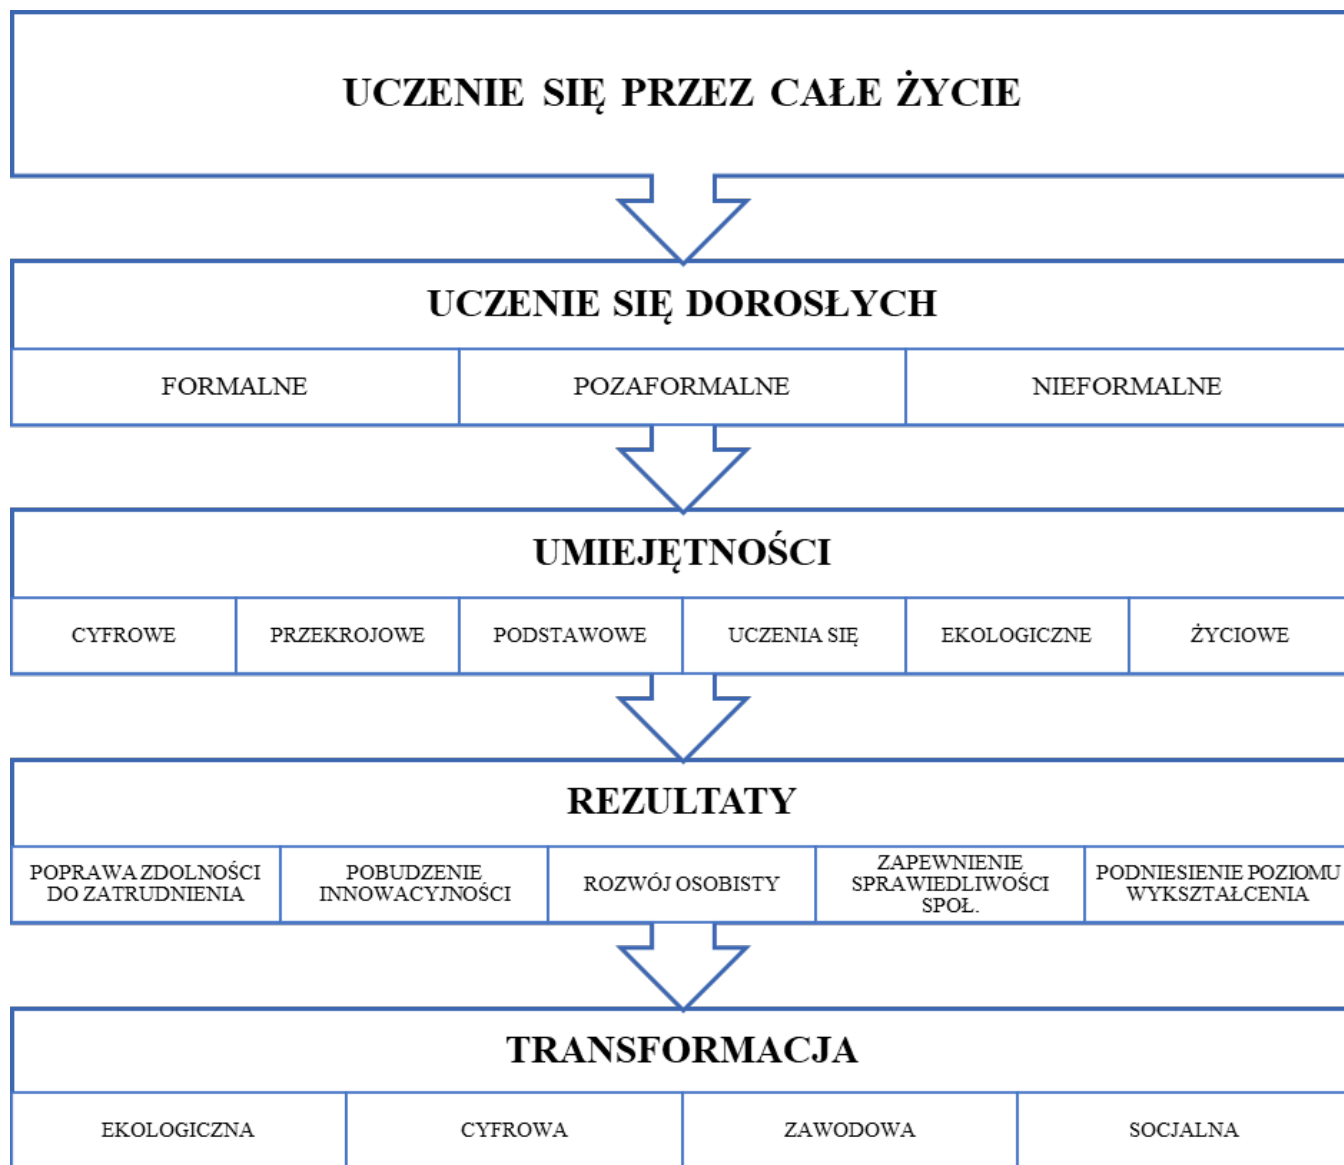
UCZENIE SIĘ PRZEZ CAŁE ŻYCIE

UCZENIE SIĘ DOROSŁYCH

| FORMALNE | POZAFORMALNE | NIEFORMALNE |
|---|---|---|

UMIEJĘTNOŚCI

| CYFROWE | PRZEKROJOWE | PODSTAWOWE | UCZENIA SIĘ | EKOLOGICZNE | ŻYCIOWE |
|---|---|---|---|---|---|

REZULTATY

| POPRAWA ZDOLNOŚCI DO ZATRUDNIENIA | POBUDZENIE INNOWACYJNOŚCI | ROZWÓJ OSOBISTY | ZAPEWNIENIE SPRAWIEDLIWOŚCI SPOŁ. | PODNIESIENIE POZIOMU WYKSZTAŁCENIA |
|---|---|---|---|---|

TRANSFORMACJA

| EKOLOGICZNA | CYFROWA | ZAWODOWA | SOCJALNA |
|---|---|---|---|